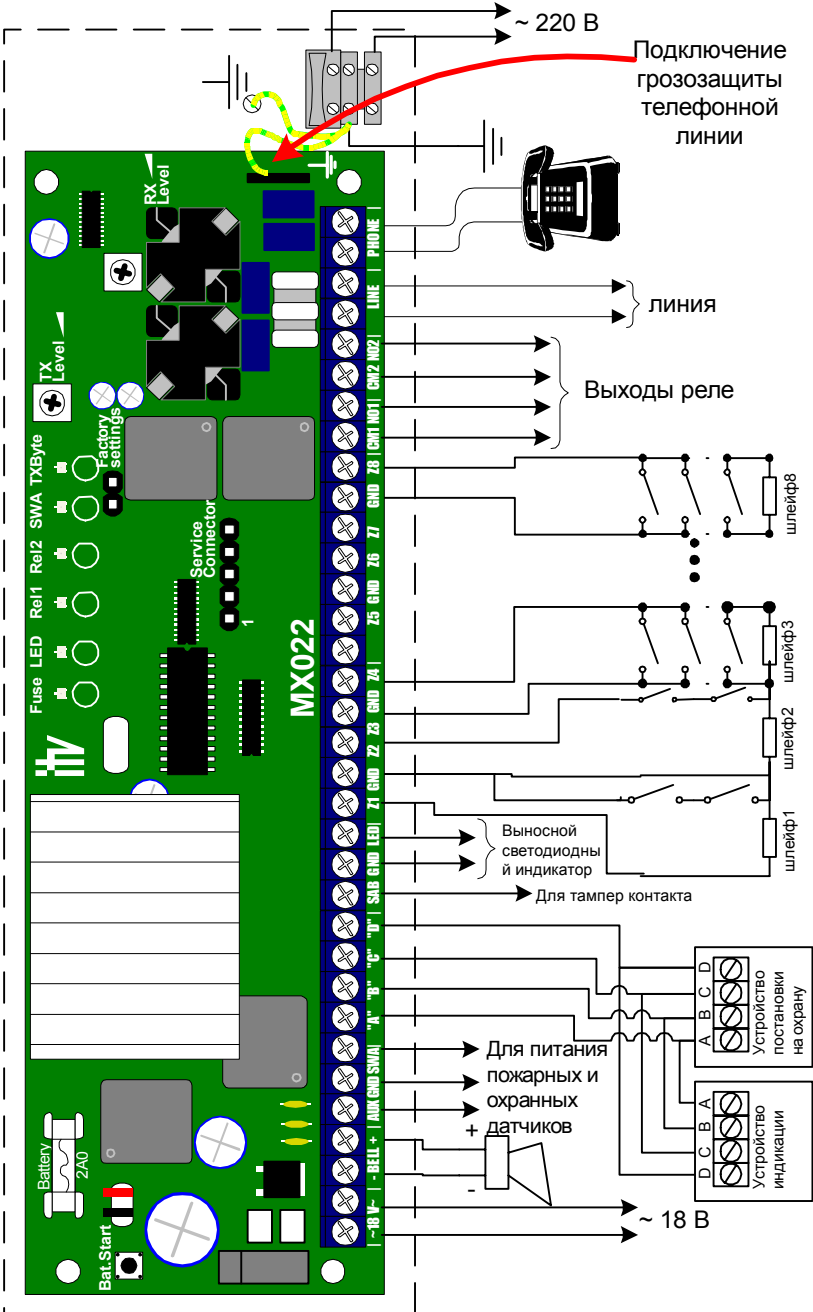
~ 220 В

Подключение грозозащиты телефонной линии

RX Level

TX Level

Factory settings

TXByte

SWA

Rel2

Rel1

LED

Fuse

Service Connector

1

MX022

Battery

2A0

Bat.Start

PHONE

LINE

NO2

CM2

NO1

CM1

Z8

GND

Z7

Z6

GND

Z5

Z4

GND

Z3

Z2

GND

Z1

GND

LED

GND

SAB

"D"

"C"

"B"

"A"

SWA

GND

AUX

+

BELL

-

~18 V~

линия

Выходы реле

шлейф8

шлейф3

шлейф2

шлейф1

Выносной светодиодный индикатор

Для тампер контакта

D C B A

Устройство постановки на охрану

A B C D

Устройство индикации

Для питания пожарных и охранных датчиков

+

-

~ 18 В